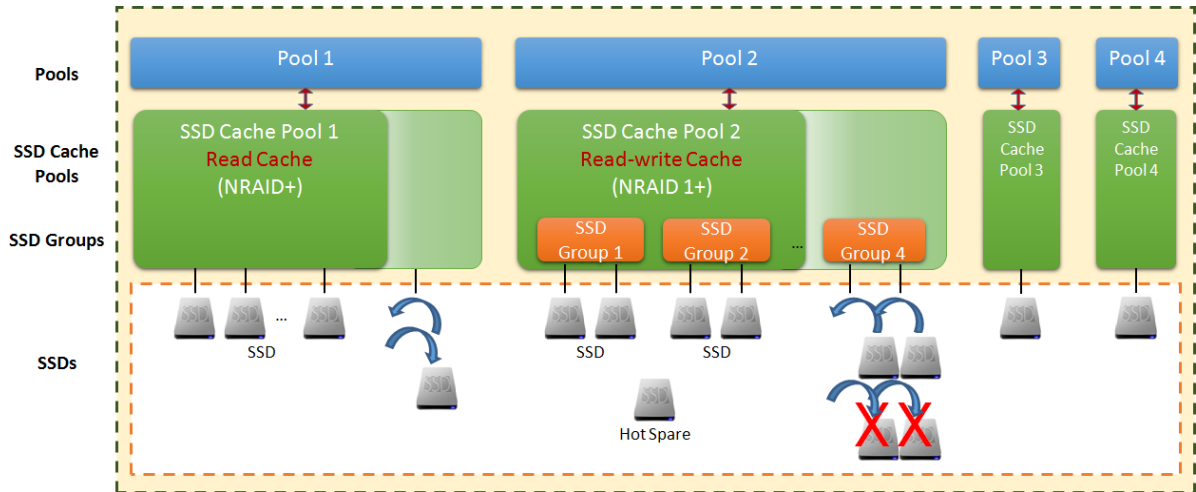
Pools

SSD Cache Pools

SSD Groups

SSDs

Pool 1

Pool 2

Pool 3

Pool 4

SSD Cache Pool 1
Read Cache
(NRAID+)

SSD Cache Pool 2
Read-write Cache
(NRAID 1+)

SSD Cache Pool 3

SSD Cache Pool 4

SSD Group 1

SSD Group 2

...

SSD Group 4

SSD SSD ... SSD

SSD

SSD

SSD SSD

SSD

SSD SSD

SSD

SSD SSD

SSD

SSD

SSD

SSD

SSD

SSD

Hot Spare

SSD SSD

X X

SSD

SSD